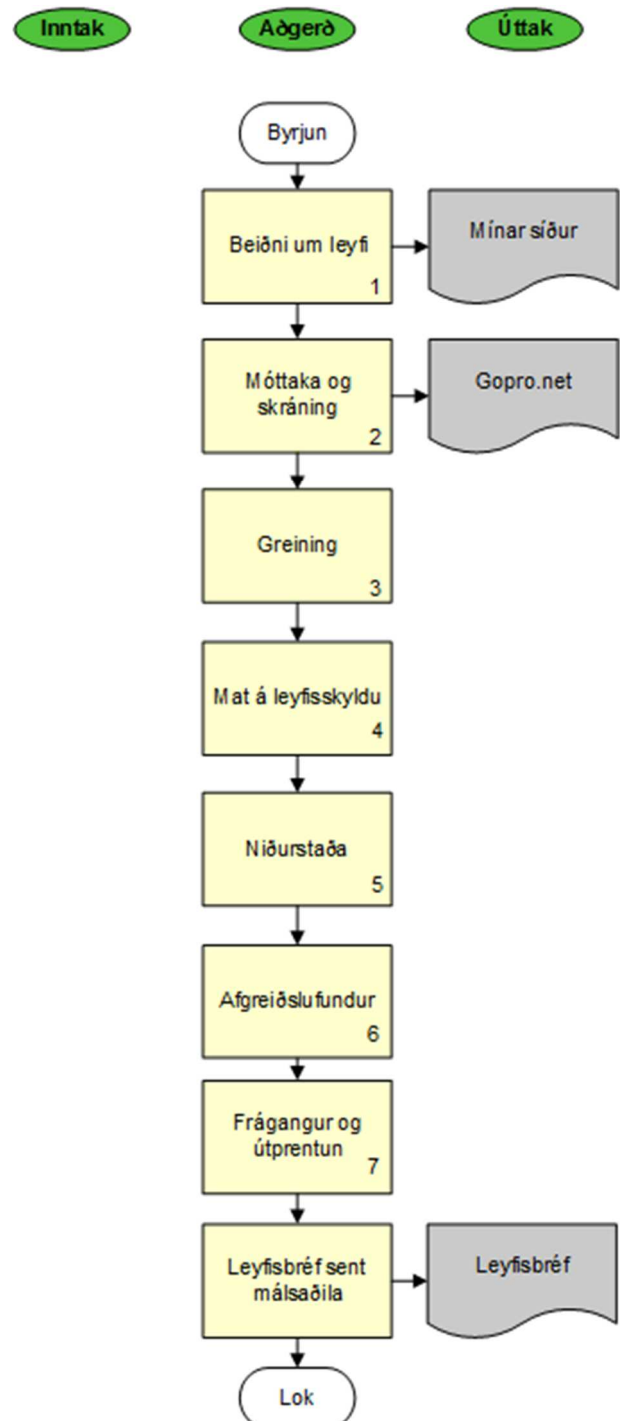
Inntak

Aðgerð

Úttak

Byrjun

Beiðni um leyfi
1

Mínar síður

Móttaka og skráning
2

Gopro.net

Greining
3

Mat á leyfisskyldu
4

Niðurstaða
5

Afgreiðslufundur
6

Frágangur og útprentun
7

Leyfisbréf sent málsaðila

Leyfisbréf

Lok